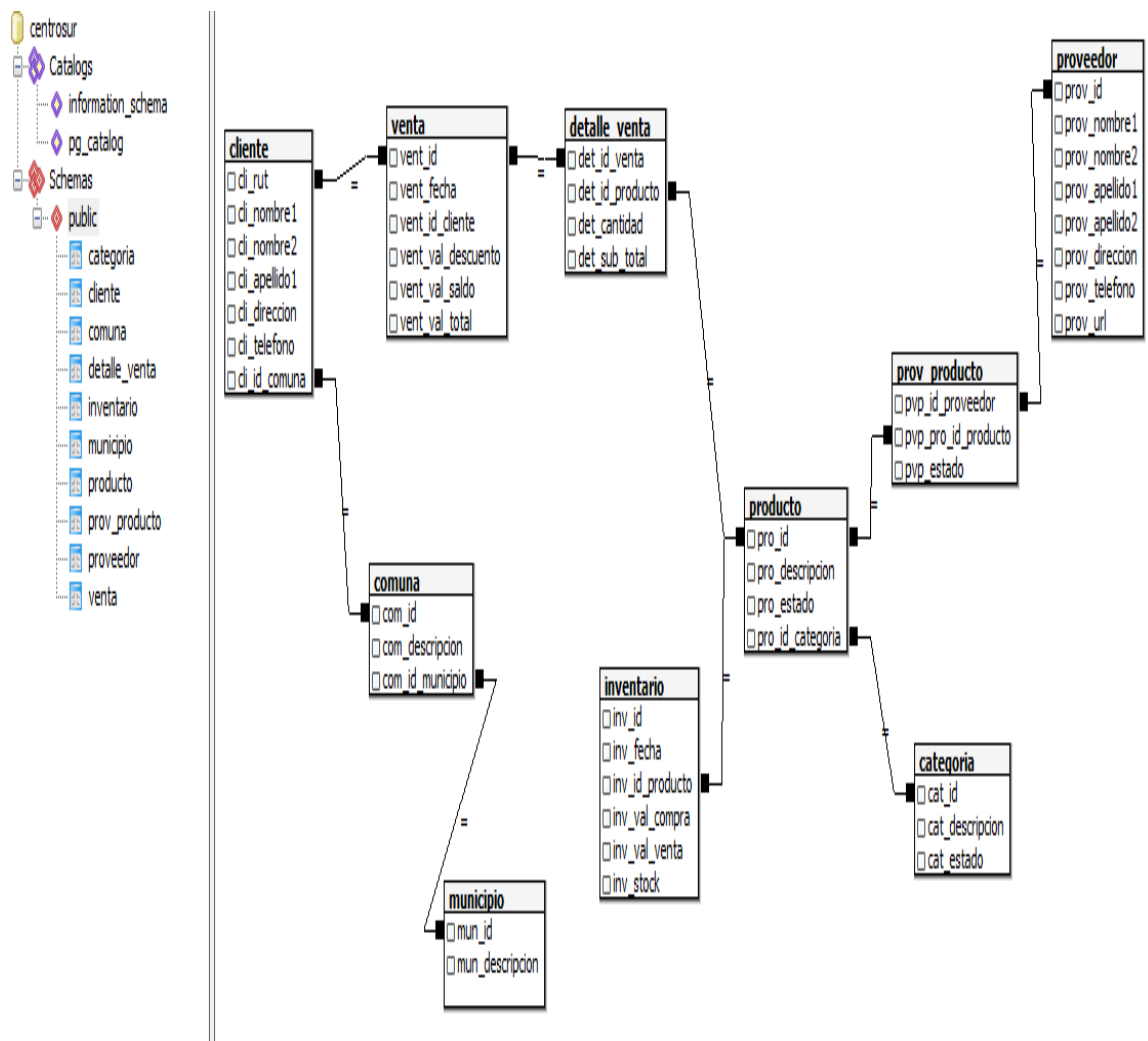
centrosur
Catalogs
information_schema
pg_catalog
Schemas
public
categoria
cliente
comuna
detalle_venta
inventario
municipio
producto
prov_producto
proveedor
venta

cliente
cli_rut
cli_nombre1
cli_nombre2
cli_apellido1
cli_direccion
cli_telefono
cli_id_comuna

venta
vent_id
vent_fecha
vent_id_cliente
vent_val_descuento
vent_val_saldo
vent_val_total

detalle_venta
det_id_venta
det_id_producto
det_cantidad
det_sub_total

proveedor
prov_id
prov_nombre1
prov_nombre2
prov_apellido1
prov_apellido2
prov_direccion
prov_telefono
prov_url

prov_producto
pvp_id_proveedor
pvp_pro_id_producto
pvp_estado

producto
pro_id
pro_descripcion
pro_estado
pro_id_categoria

comuna
com_id
com_descripcion
com_id_municipio

inventario
inv_id
inv_fecha
inv_id_producto
inv_val_compra
inv_val_venta
inv_stock

categoria
cat_id
cat_descripcion
cat_estado

municipio
mun_id
mun_descripcion

=
=
=
=
=
=
=
=
=